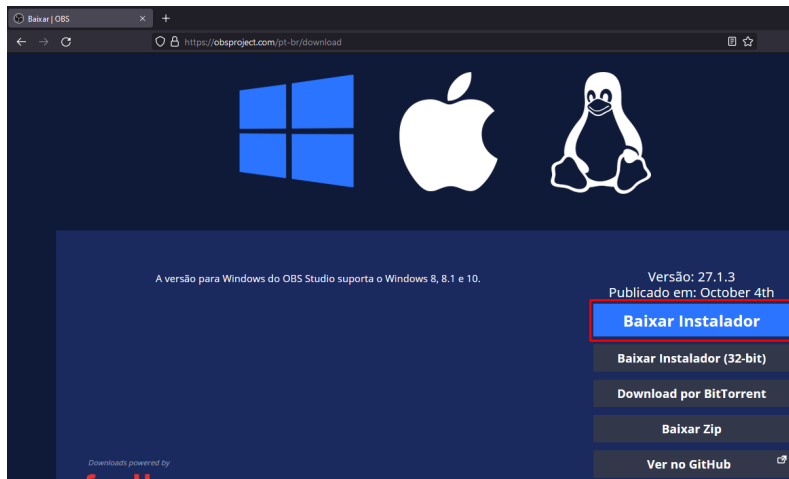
Baixar | OBS
×
+
https://obsproject.com/pt-br/download

A versão para Windows do OBS Studio suporta o Windows 8, 8.1 e 10.

Versão: 27.1.3
Publicado em: October 4th

Baixar Instalador
Baixar Instalador (32-bit)
Download por BitTorrent
Baixar Zip
Ver no GitHub

Downloads powered by